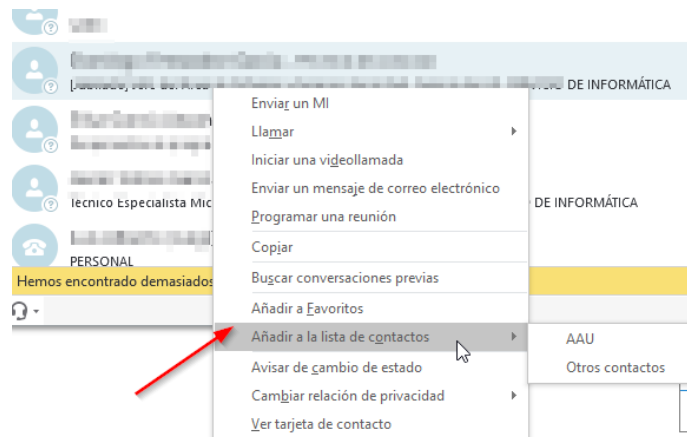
DE INFORMÁTICA

Técnico Especialista Mic

DE INFORMÁTICA

PERSONAL

Hemos encontrado demasiados

Enviar un MI
Llamar
Iniciar una videollamada
Enviar un mensaje de correo electrónico
Programar una reunión
Copiar
Buscar conversaciones previas
Añadir a Favoritos
Añadir a la lista de contactos
Avisar de cambio de estado
Cambiar relación de privacidad
Ver tarjeta de contacto

AAU
Otros contactos